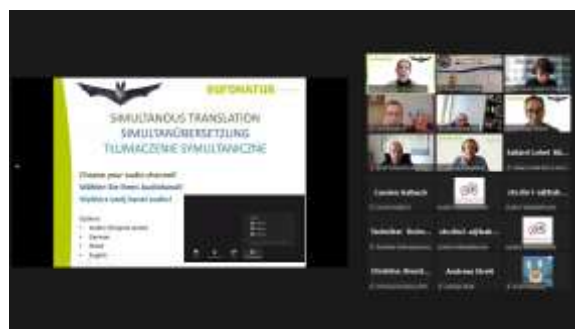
EUFONATUR

SIMULTANOUS TRANSLATION
SIMULTANÜBERSETZUNG
TŁUMACZENIE SYMULTANICZNE

Choose your audio channel!
Wählen Sie Ihren Audiokanal!
Wybierz swój kanał audio!

Options:
• Audio (Original audio)
• German
• Polish
• English

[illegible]

Carsten Kalbach
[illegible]
Mathias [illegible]
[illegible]
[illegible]
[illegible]
Andreas Heidt
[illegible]